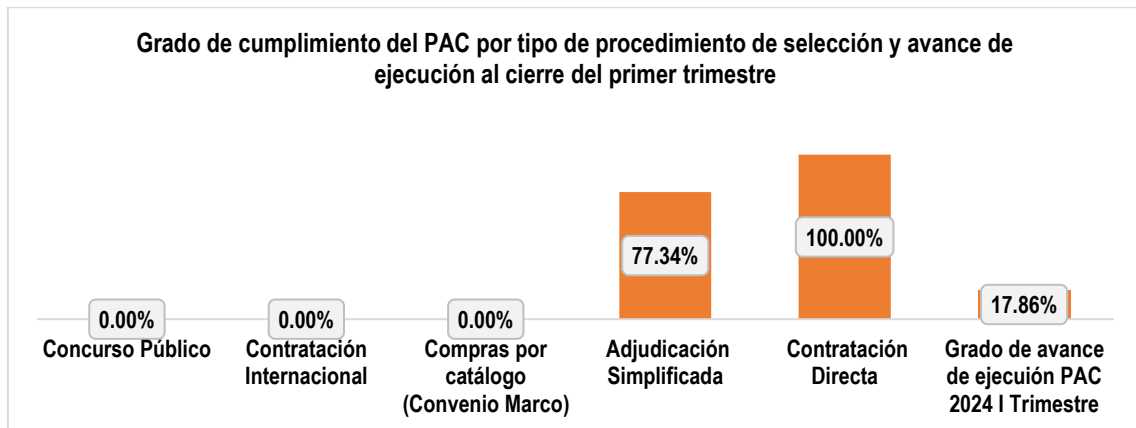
Grado de cumplimiento del PAC por tipo de procedimiento de selección y avance de ejecución al cierre del primer trimestre

0.00%
Concurso Público

0.00%
Contratación Internacional

0.00%
Compras por catálogo (Convenio Marco)

77.34%
Adjudicación Simplificada

100.00%
Contratación Directa

17.86%
Grado de avance de ejecución PAC 2024 I Trimestre